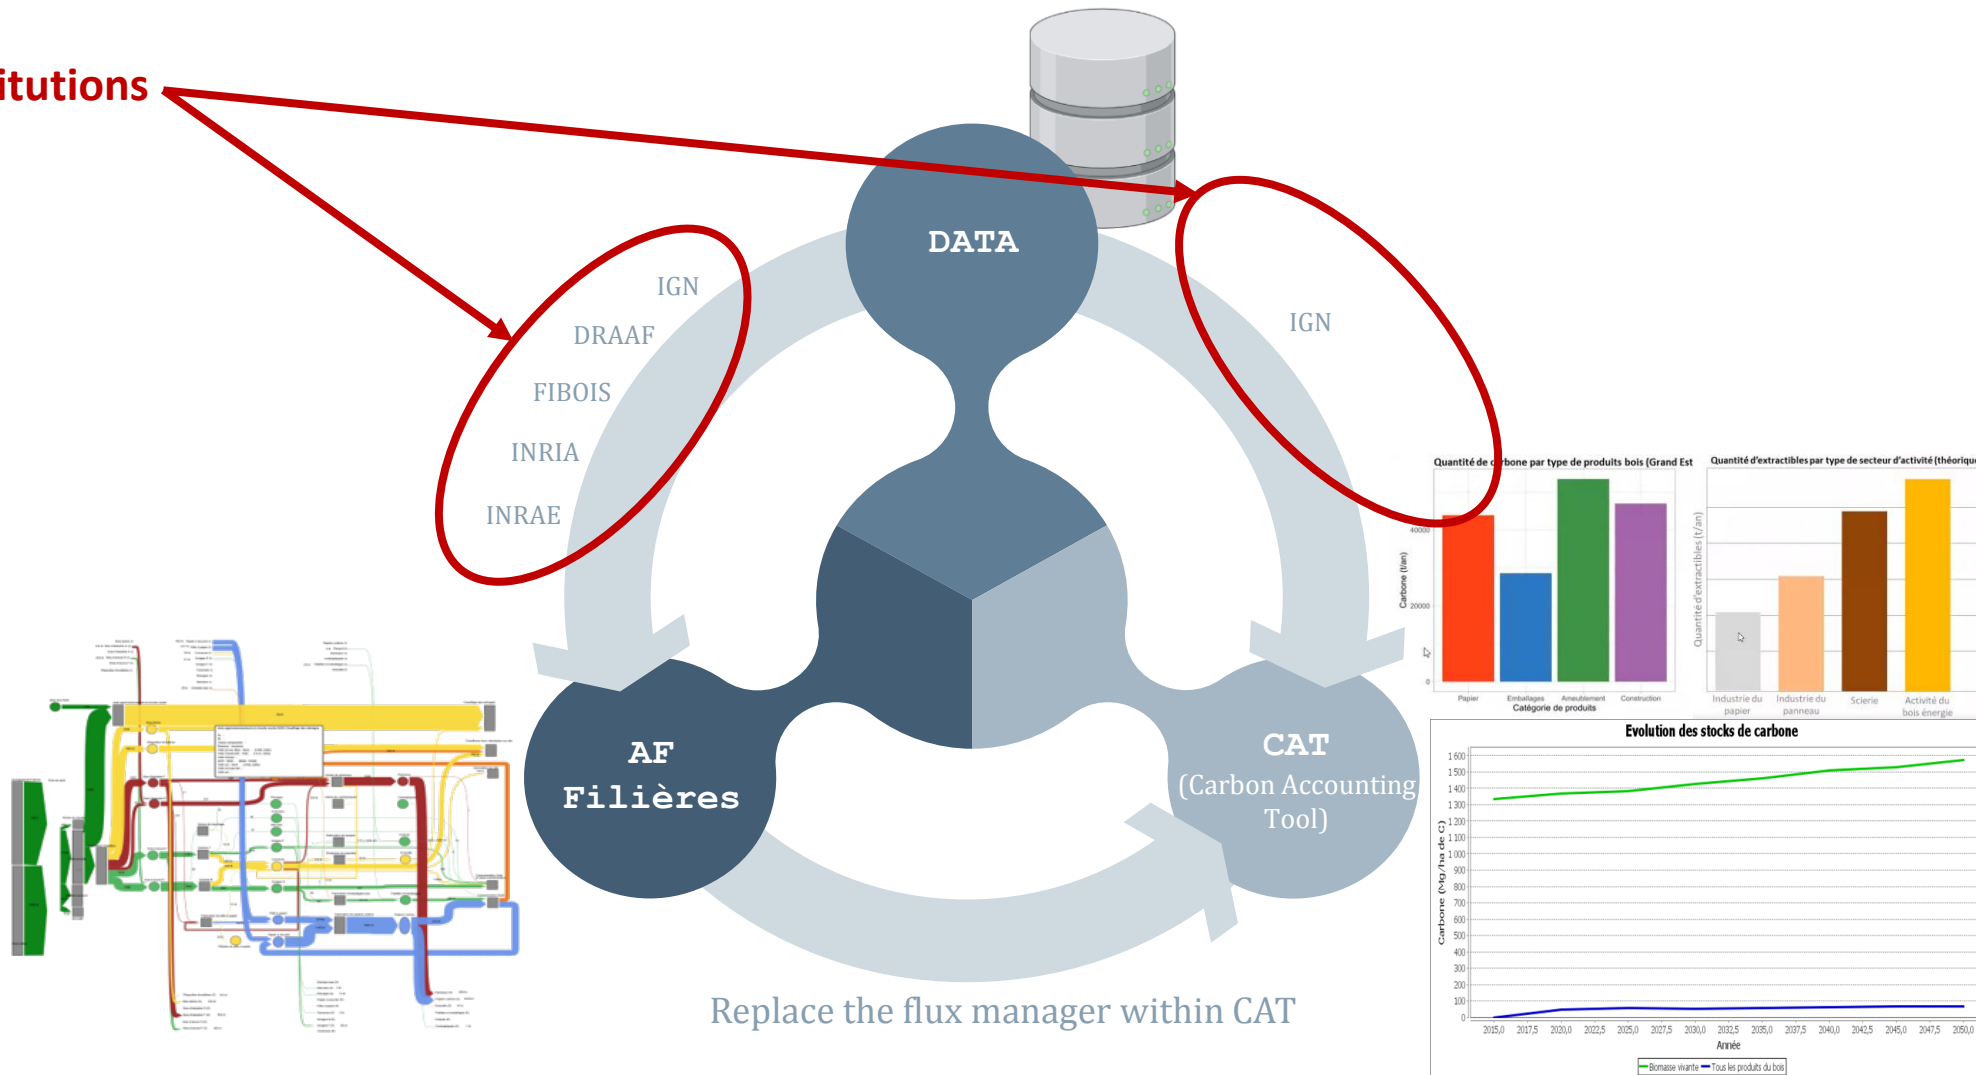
itutions

DATA

IGN
DRAAF
FIBOIS
INRIA
INRAE

IGN

AF
Filières

CAT
(Carbon Accounting Tool)

Replace the flux manager within CAT

Quantité de c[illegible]bone par type de produits bois (Grand Est

Carbone (t/an)

40000
20000
0

Papier
Emballages
Ameublement
Construction
Catégorie de produits

Quantité d'extractibles par type de secteur d'activité (théoriqu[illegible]

Quantité d'extractibles (t/an)

Industrie du papier
Industrie du panneau
Scierie
Activité du bois énergie

Evolution des stocks de carbone

Carbone (Mg/ha de C)

1 600
1 500
1 400
1 300
1 200
1 100
1 000
900
800
700
600
500
400
300
200
100
0

2015,0
2017,5
2020,0
2022,5
2025,0
2027,5
2030,0
2032,5
2035,0
2037,5
2040,0
2042,5
2045,0
2047,5
2050,0

Année

Biomasse vivante
Tous les produits du bois